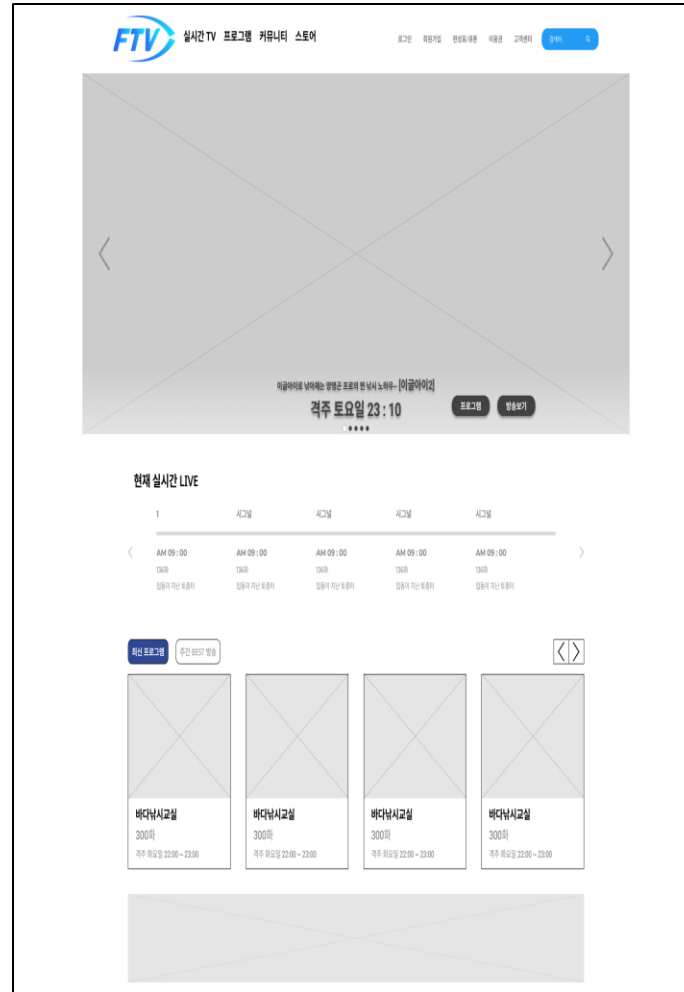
FTV 실시간 TV 프로그램 커뮤니티 스토어

로그인 회원가입 편성표/큐텐 이용권 고객센터 검색어

이글아이로 낚아채는 영평군 프로의 된 낚시 노하우~ [이글아이2]
격주 토요일 23 : 10
프로그램 방송보기

현재 실시간 LIVE

1 시그널 시그널 시그널 시그널

AM 09 : 00 AM 09 : 00 AM 09 : 00 AM 09 : 00 AM 09 : 00
136화 136화 136화 136화 136화
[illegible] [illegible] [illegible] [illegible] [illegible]

최신 프로그램 주간 BEST 방송

바다낚시교실
300화
격주 화요일 22:00 ~ 23:00

바다낚시교실
300화
격주 화요일 22:00 ~ 23:00

바다낚시교실
300화
격주 화요일 22:00 ~ 23:00

바다낚시교실
300화
격주 화요일 22:00 ~ 23:00